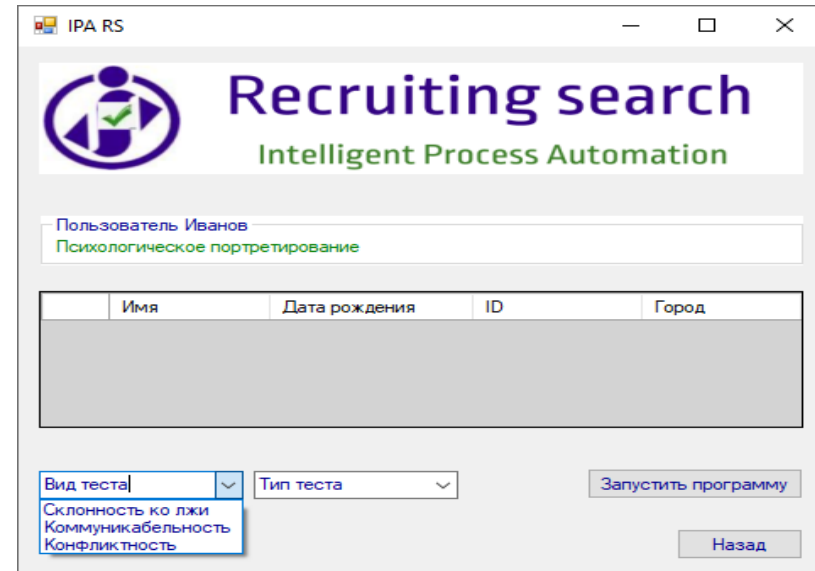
IPA RS

Recruiting search
Intelligent Process Automation

Пользователь Иванов
Психологическое портретирование

| | Имя | Дата рождения | ID | Город |
|---|---|---|---|---|

Вид теста
Склонность ко лжи
Коммуникабельность
Конфликтность

Тип теста

Запустить программу

Назад